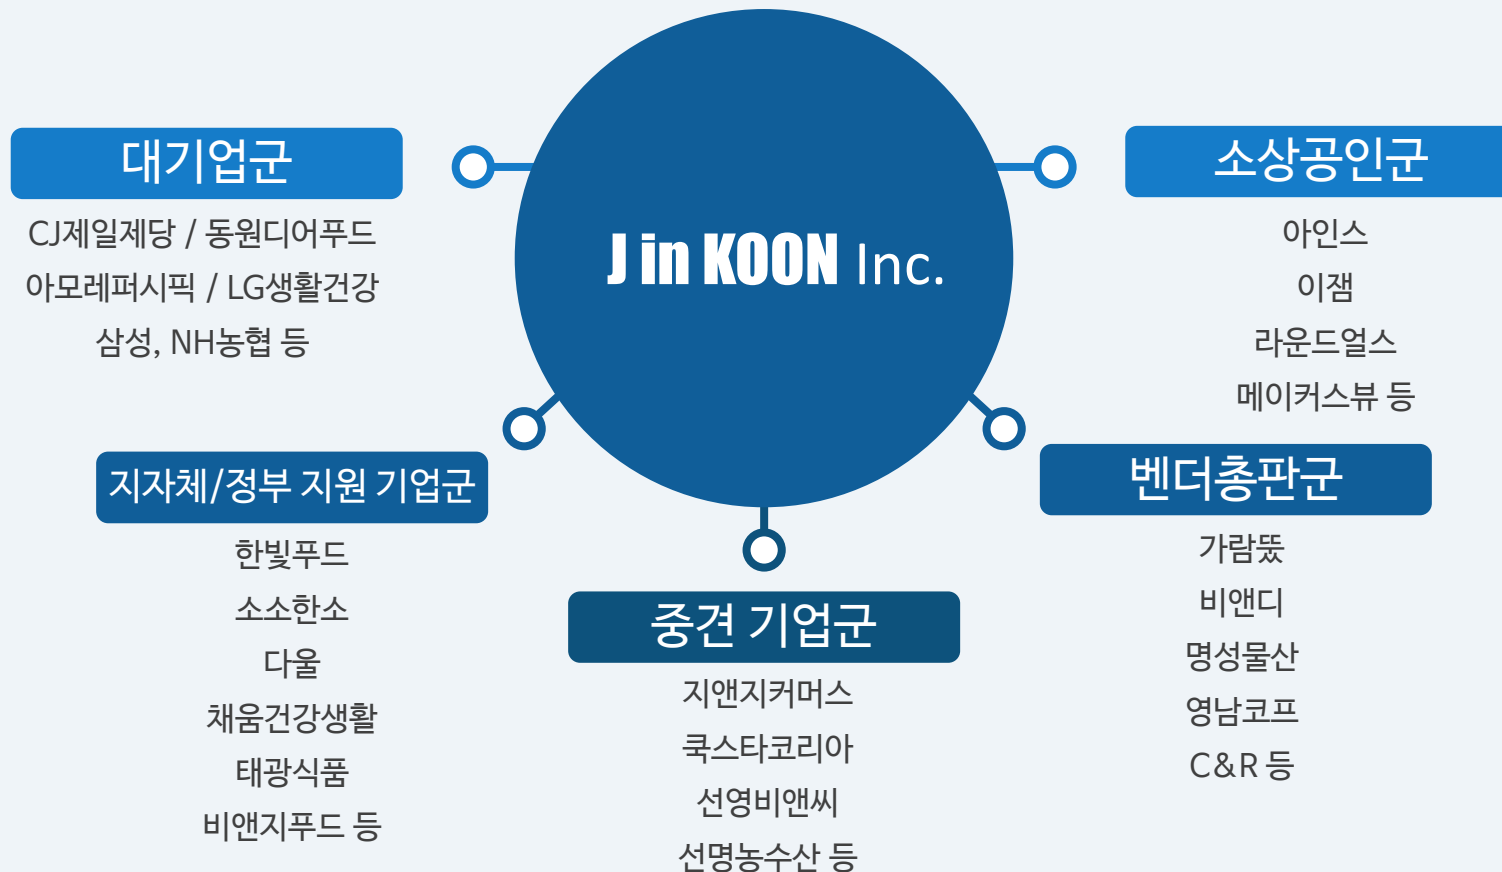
대기업군

CJ제일제당 / 동원디어푸드
아모레퍼시픽 / LG생활건강
삼성, NH농협 등

J in KOON Inc.

소상공인군

아인스
이잼
라운드얼스
메이커스뷰 등

지자체/정부 지원 기업군

한빛푸드
소소한소
다울
채움건강생활
태광식품
비앤지푸드 등

중견 기업군

지앤지커머스
쿡스타코리아
선영비앤씨
선명농수산 등

벤더총판군

가람뜰
비앤디
명성물산
영남코프
C&R 등